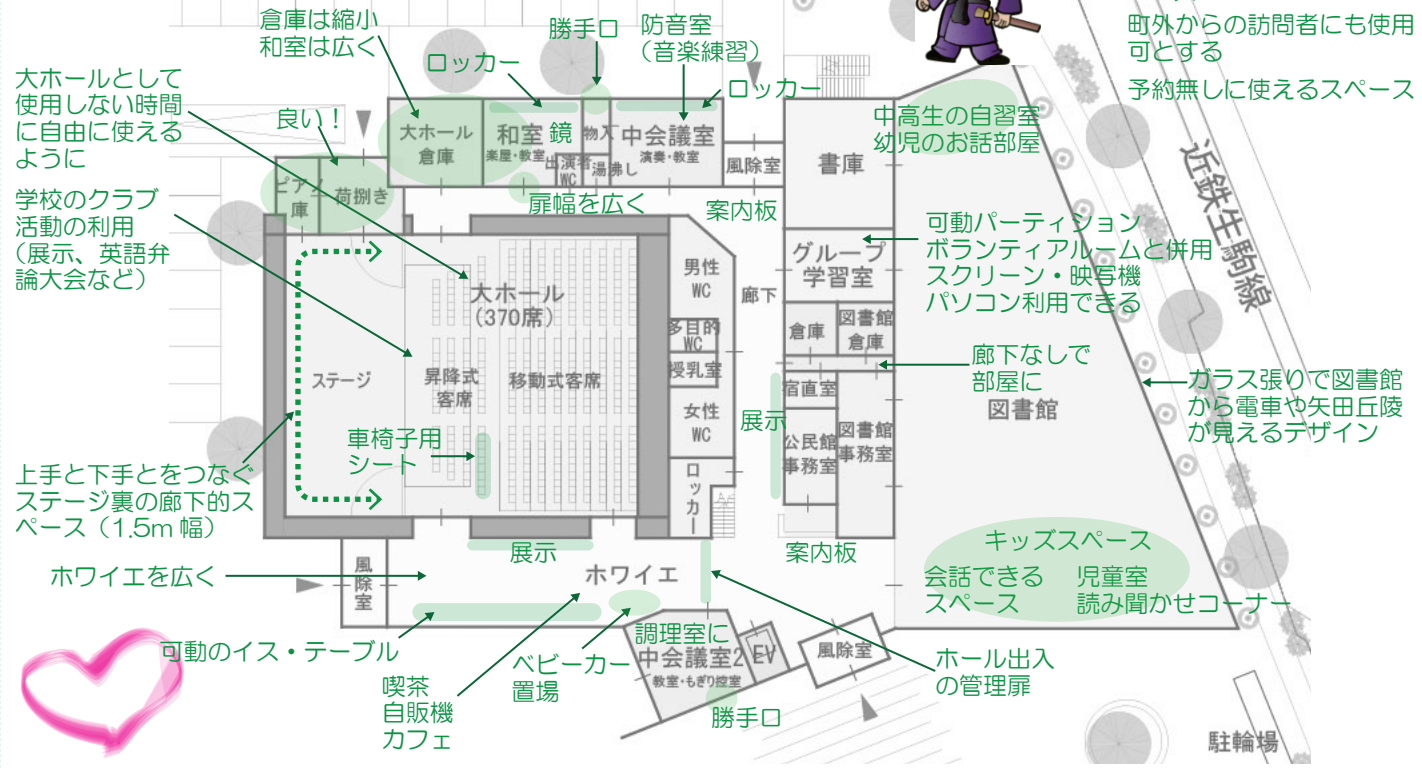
倉庫は縮小
和室は広く

勝手口

防音室
（音楽練習）

町外からの訪問者にも使用可とする

予約無しに使えるスペース

大ホールとして使用しない時間に自由に使えるように

ロッカー

ロッカー

良い！

大ホール倉庫

和室 鏡
楽屋・教室

物入

中会議室
演奏・教室

出演者WC

湯沸し

風除室

書庫

中高生の自習室
幼児のお話部屋

近鉄生駒線

ピアノ庫

荷捌き

扉幅を広く

案内板

学校のクラブ活動の利用
（展示、英語弁論大会など）

可動パーティション
ボランティアルームと併用
スクリーン・映写機
パソコン利用できる

グループ学習室

大ホール
（370席）

男性WC

廊下

多目的WC

授乳室

倉庫

図書館倉庫

ステージ

昇降式客席

移動式客席

廊下なしで部屋に

図書館

宿直室

ガラス張りで図書館から電車や矢田丘陵が見えるデザイン

女性WC

展示

公民館事務室

図書館事務室

車椅子用シート

ロッカー

上手と下手とをつなぐステージ裏の廊下的スペース（1.5m 幅）

展示

案内板

キッズスペース

会話できるスペース

児童室
読み聞かせコーナー

風除室

ホワイエを広く

ホワイエ

調理室に
中会議室2
教室・もぎり控室

EV

風除室

可動のイス・テーブル

ベビーカー置場

ホール出入の管理扉

喫茶
自販機
カフェ

勝手口

駐輪場